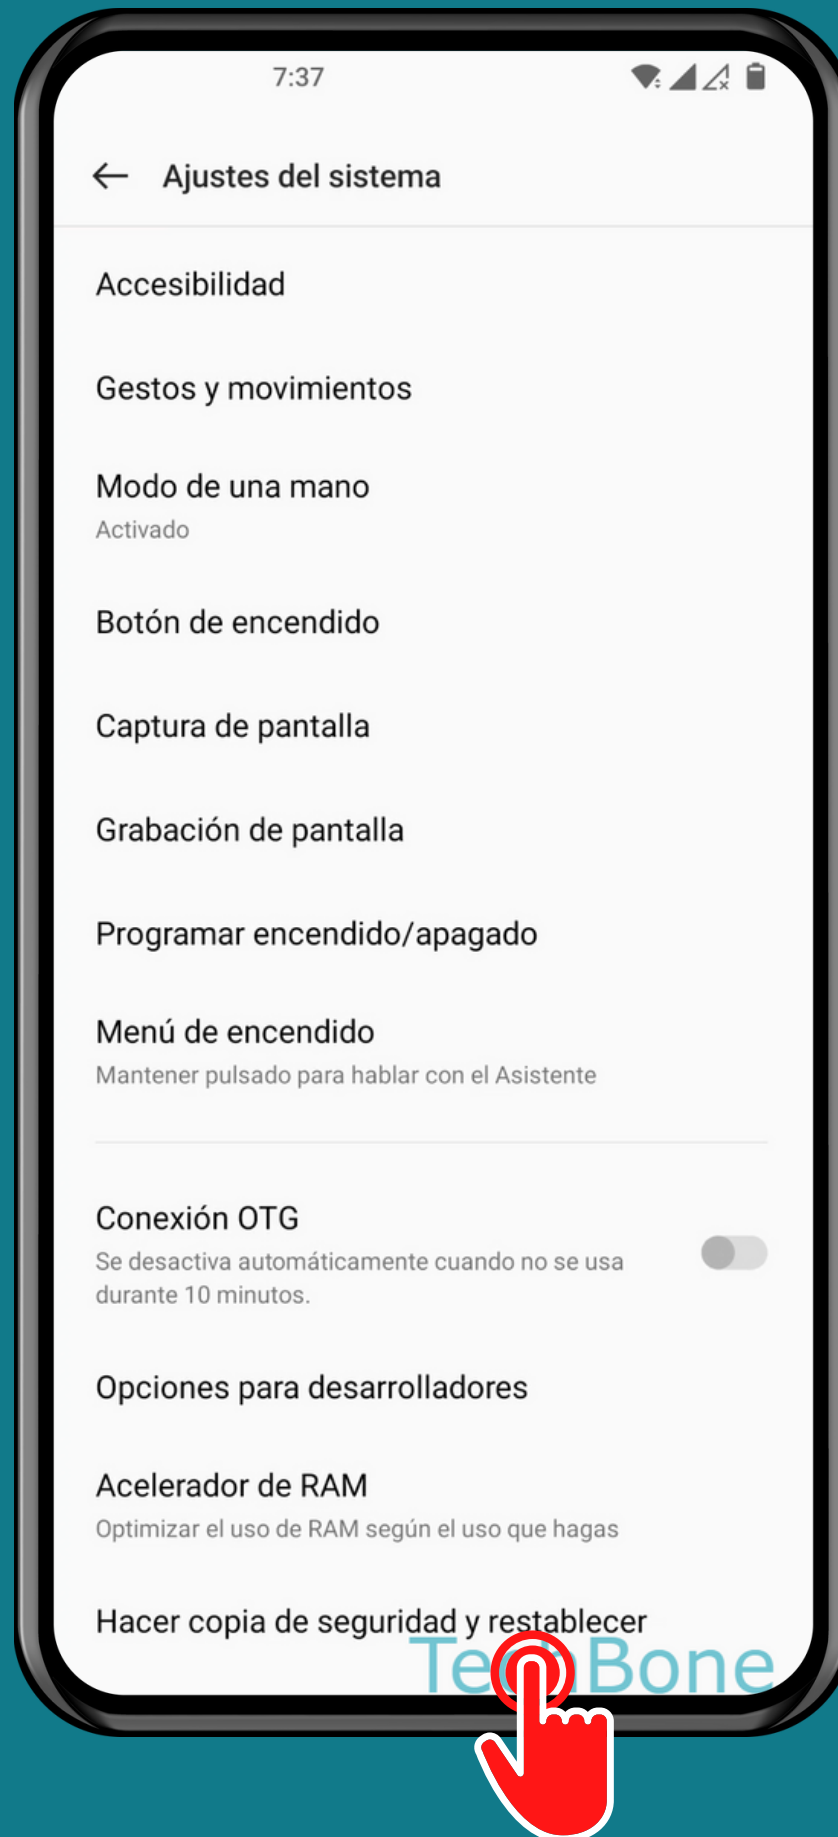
7:37

Ajustes del sistema

Accesibilidad

Gestos y movimientos

Modo de una mano
Activado

Botón de encendido

Captura de pantalla

Grabación de pantalla

Programar encendido/apagado

Menú de encendido
Mantener pulsado para hablar con el Asistente

Conexión OTG
Se desactiva automáticamente cuando no se usa durante 10 minutos.

Opciones para desarrolladores

Acelerador de RAM
Optimizar el uso de RAM según el uso que hagas

Hacer copia de seguridad y restablecer

TechBone